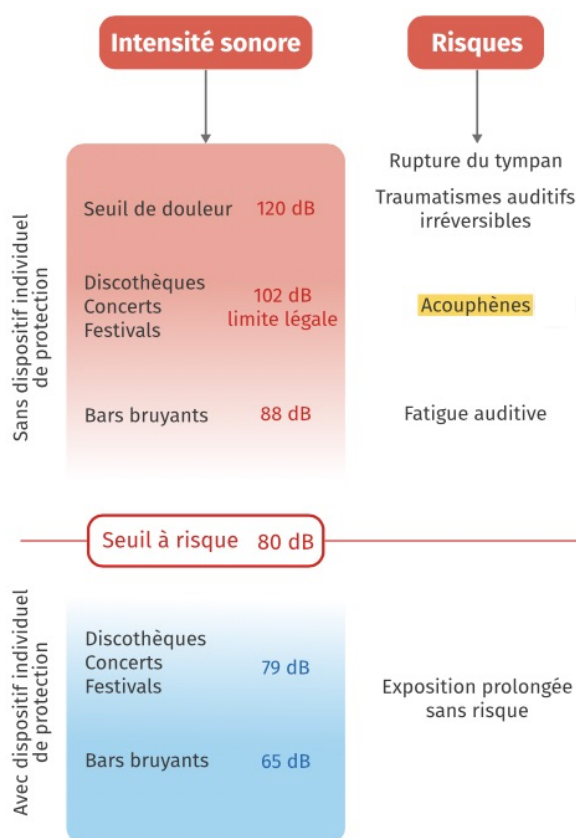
Intensité sonore

Risques

Sans dispositif individuel de protection

Seuil de douleur 120 dB

Rupture du tympan

Traumatismes auditifs irréversibles

Discothèques
Concerts
Festivals
102 dB limite légale

Acouphènes

Bars bruyants 88 dB

Fatigue auditive

Seuil à risque 80 dB

Avec dispositif individuel de protection

Discothèques
Concerts
Festivals
79 dB

Exposition prolongée sans risque

Bars bruyants 65 dB